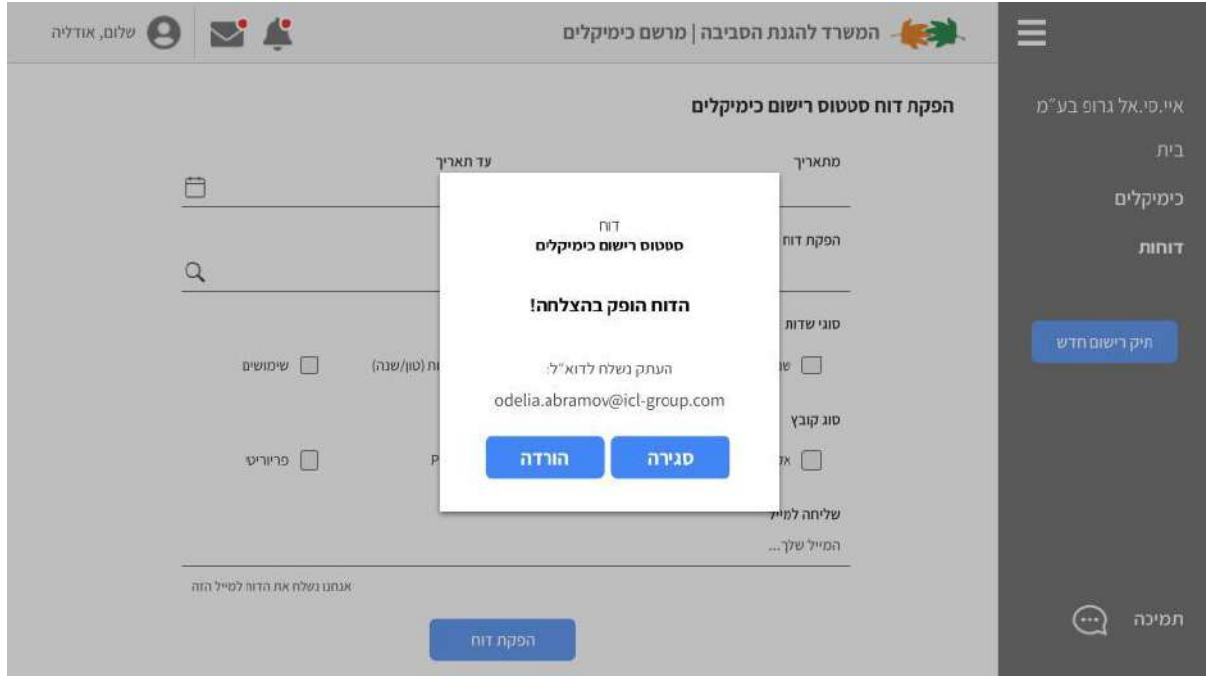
המשרד להגנת הסביבה | מרשם כימיקלים

שלום, אודליה

איי.פי.אל גרופ בע"מ

בית

כימיקלים

דוחות

תיק רישום חדש

תמיכה

הפקת דוח סטטוס רישום כימיקלים

מתאריך

עד תאריך

הפקת דוח

סוגי שדות

ש

ות (טון/שנה)

שימושים

סוג קובץ

א

P

פריוריטי

שליחה למייל

המייל שלך...

אנחנו נשלח את הדוח למייל הזה

הפקת דוח

דוח
סטטוס רישום כימיקלים

הדוח הופק בהצלחה!

העתק נשלח לדוא"ל:
odelia.abramov@icl-group.com

סגירה

הורדה